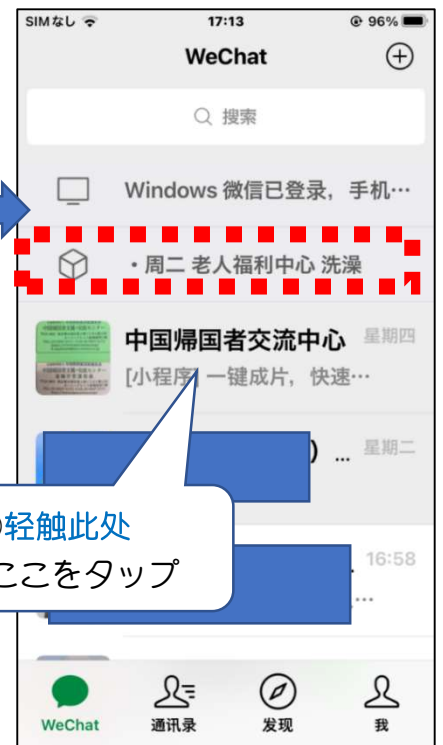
SIMなし 17:13 96%

WeChat

搜索

Windows 微信已登录，手机…

・周二 老人福利中心 洗澡

中国帰国者交流中心 星期四
[小程序] 一键成片，快速…

) … 星期二

轻触此处
ここをタップ

16:58
…

WeChat 通讯录 发现 我